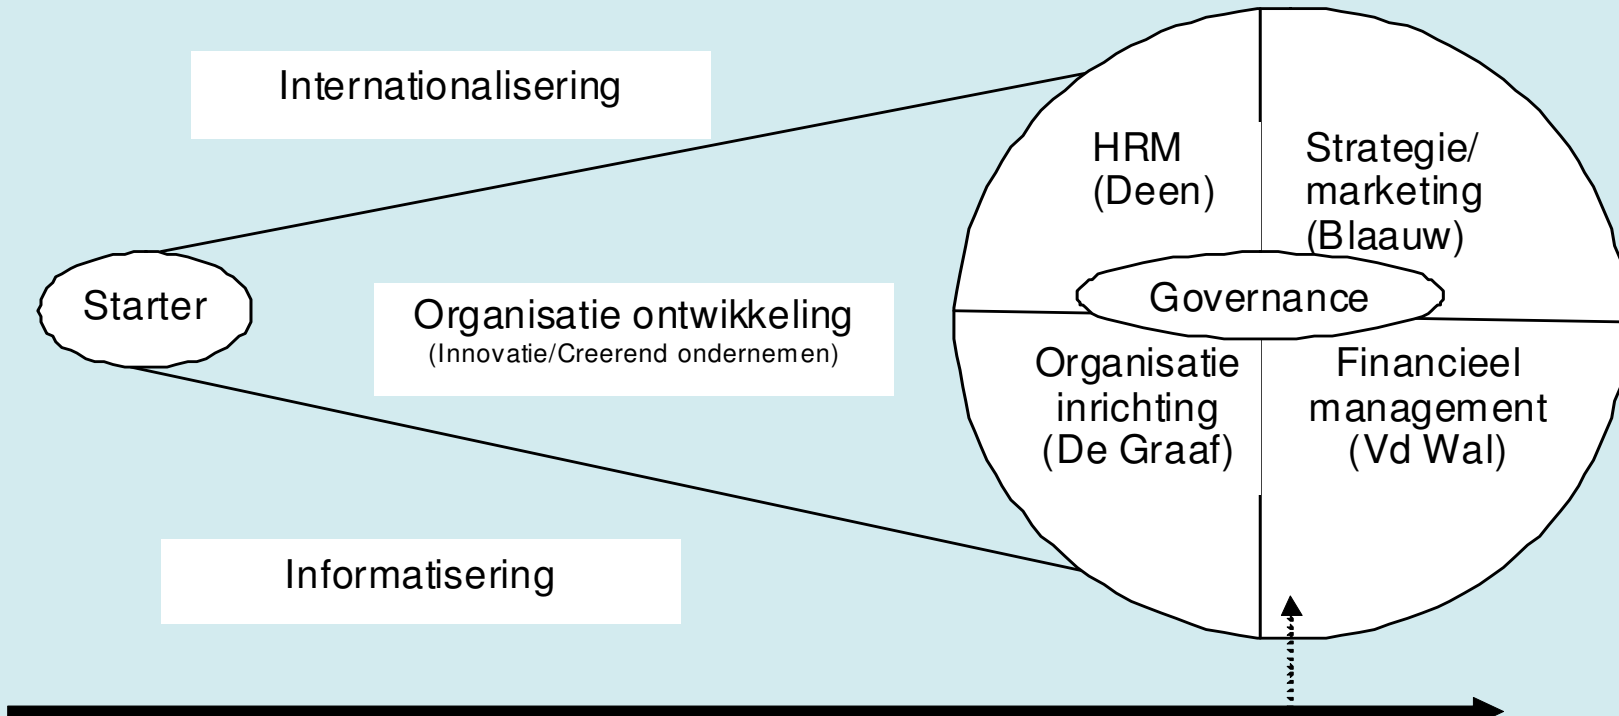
Internationalisering

Starter

Organisatie ontwikkeling
(Innovatie/Creerend ondernemen)

Informatisering

HRM
(Deen)

Strategie/
marketing
(Blaauw)

Governance

Organisatie
inrichting
(De Graaf)

Financieel
management
(Vd Wal)